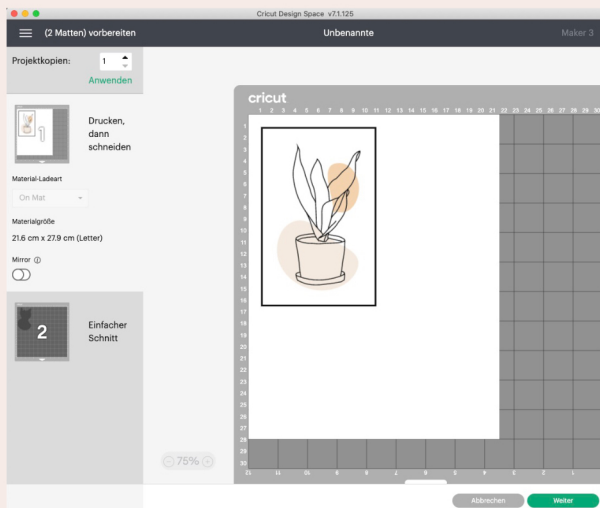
Cricut Design Space v7.1.125

(2 Matten) vorbereiten

Unbenannte

Maker 3

Projektkopien: 1

Anwenden

Drucken, dann schneiden

Material-Ladeart

On Mat

Materialgröße

21.6 cm x 27.9 cm (Letter)

Mirror

2

Einfacher Schnitt

cricut

1 2 3 4 5 6 7 8 9 10 11 12 13 14 15 16 17 18 19 20 21 22 23 24 25 26 27 28 29 30

1 2 3 4 5 6 7 8 9 10 11 12 13 14 15 16 17 18 19 20 21 22 23 24 25 26 27 28 29 30

75%

Abbrechen

Weiter